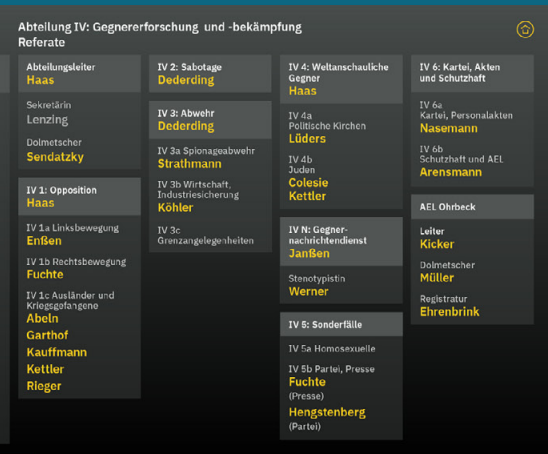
Abteilung IV: Gegnererforschung und -bekämpfung
Referate

Abteilungsleiter
Haas

Sekretärin
Lenzing

Dolmetscher
Sendatzky

IV 1: Opposition
Haas

IV 1a Linksbewegung
Enßen

IV 1b Rechtsbewegung
Fuchte

IV 1c Ausländer und Kriegsgefangene
Abeln
Garthof
Kauffmann
Kettler
Rieger

IV 2: Sabotage
Dederding

IV 3: Abwehr
Dederding

IV 3a Spionageabwehr
Strathmann

IV 3b Wirtschaft, Industriesicherung
Köhler

IV 3c
Grenzangelegenheiten

IV 4: Weltanschauliche Gegner
Haas

IV 4a
Politische Kirchen
Lüders

IV 4b
Juden
Colesie
Kettler

IV N: Gegner-nachrichtendienst
Janßen

Stenotypistin
Werner

IV 5: Sonderfälle

IV 5a Homosexuelle

IV 5b Partei, Presse
Fuchte
(Presse)

Hengstenberg
(Partei)

IV 6: Kartei, Akten und Schutzhaft

IV 6a
Kartei, Personalakten
Nasemann

IV 6b
Schutzhaft und AEL
Arensmann

AEL Ohrbeck

Leiter
Kicker

Dolmetscher
Müller

Registratur
Ehrenbrink